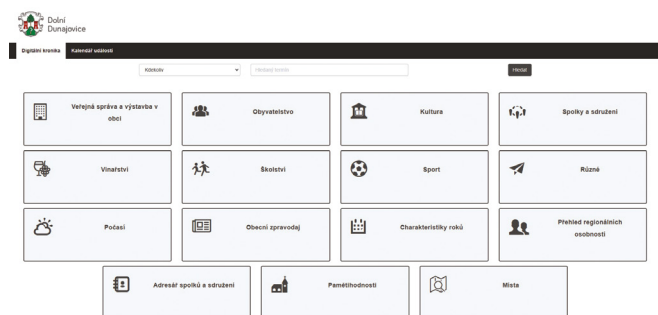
Dolní Dunajovice

Digitální kronika
Kalendář událostí

Kdokoliv
Hledané slovo
Hledat

Veřejná správa a výstavba v obci
Obyvatelstvo
Kultura
Spolky a sdružení
Vinařství
Školství
Sport
Různé
Počasí
Obecní zpravodaj
Charakteristiky roků
Přehled regionálních osobností
Adresář spolků a sdružení
Pamětihodnosti
Místa